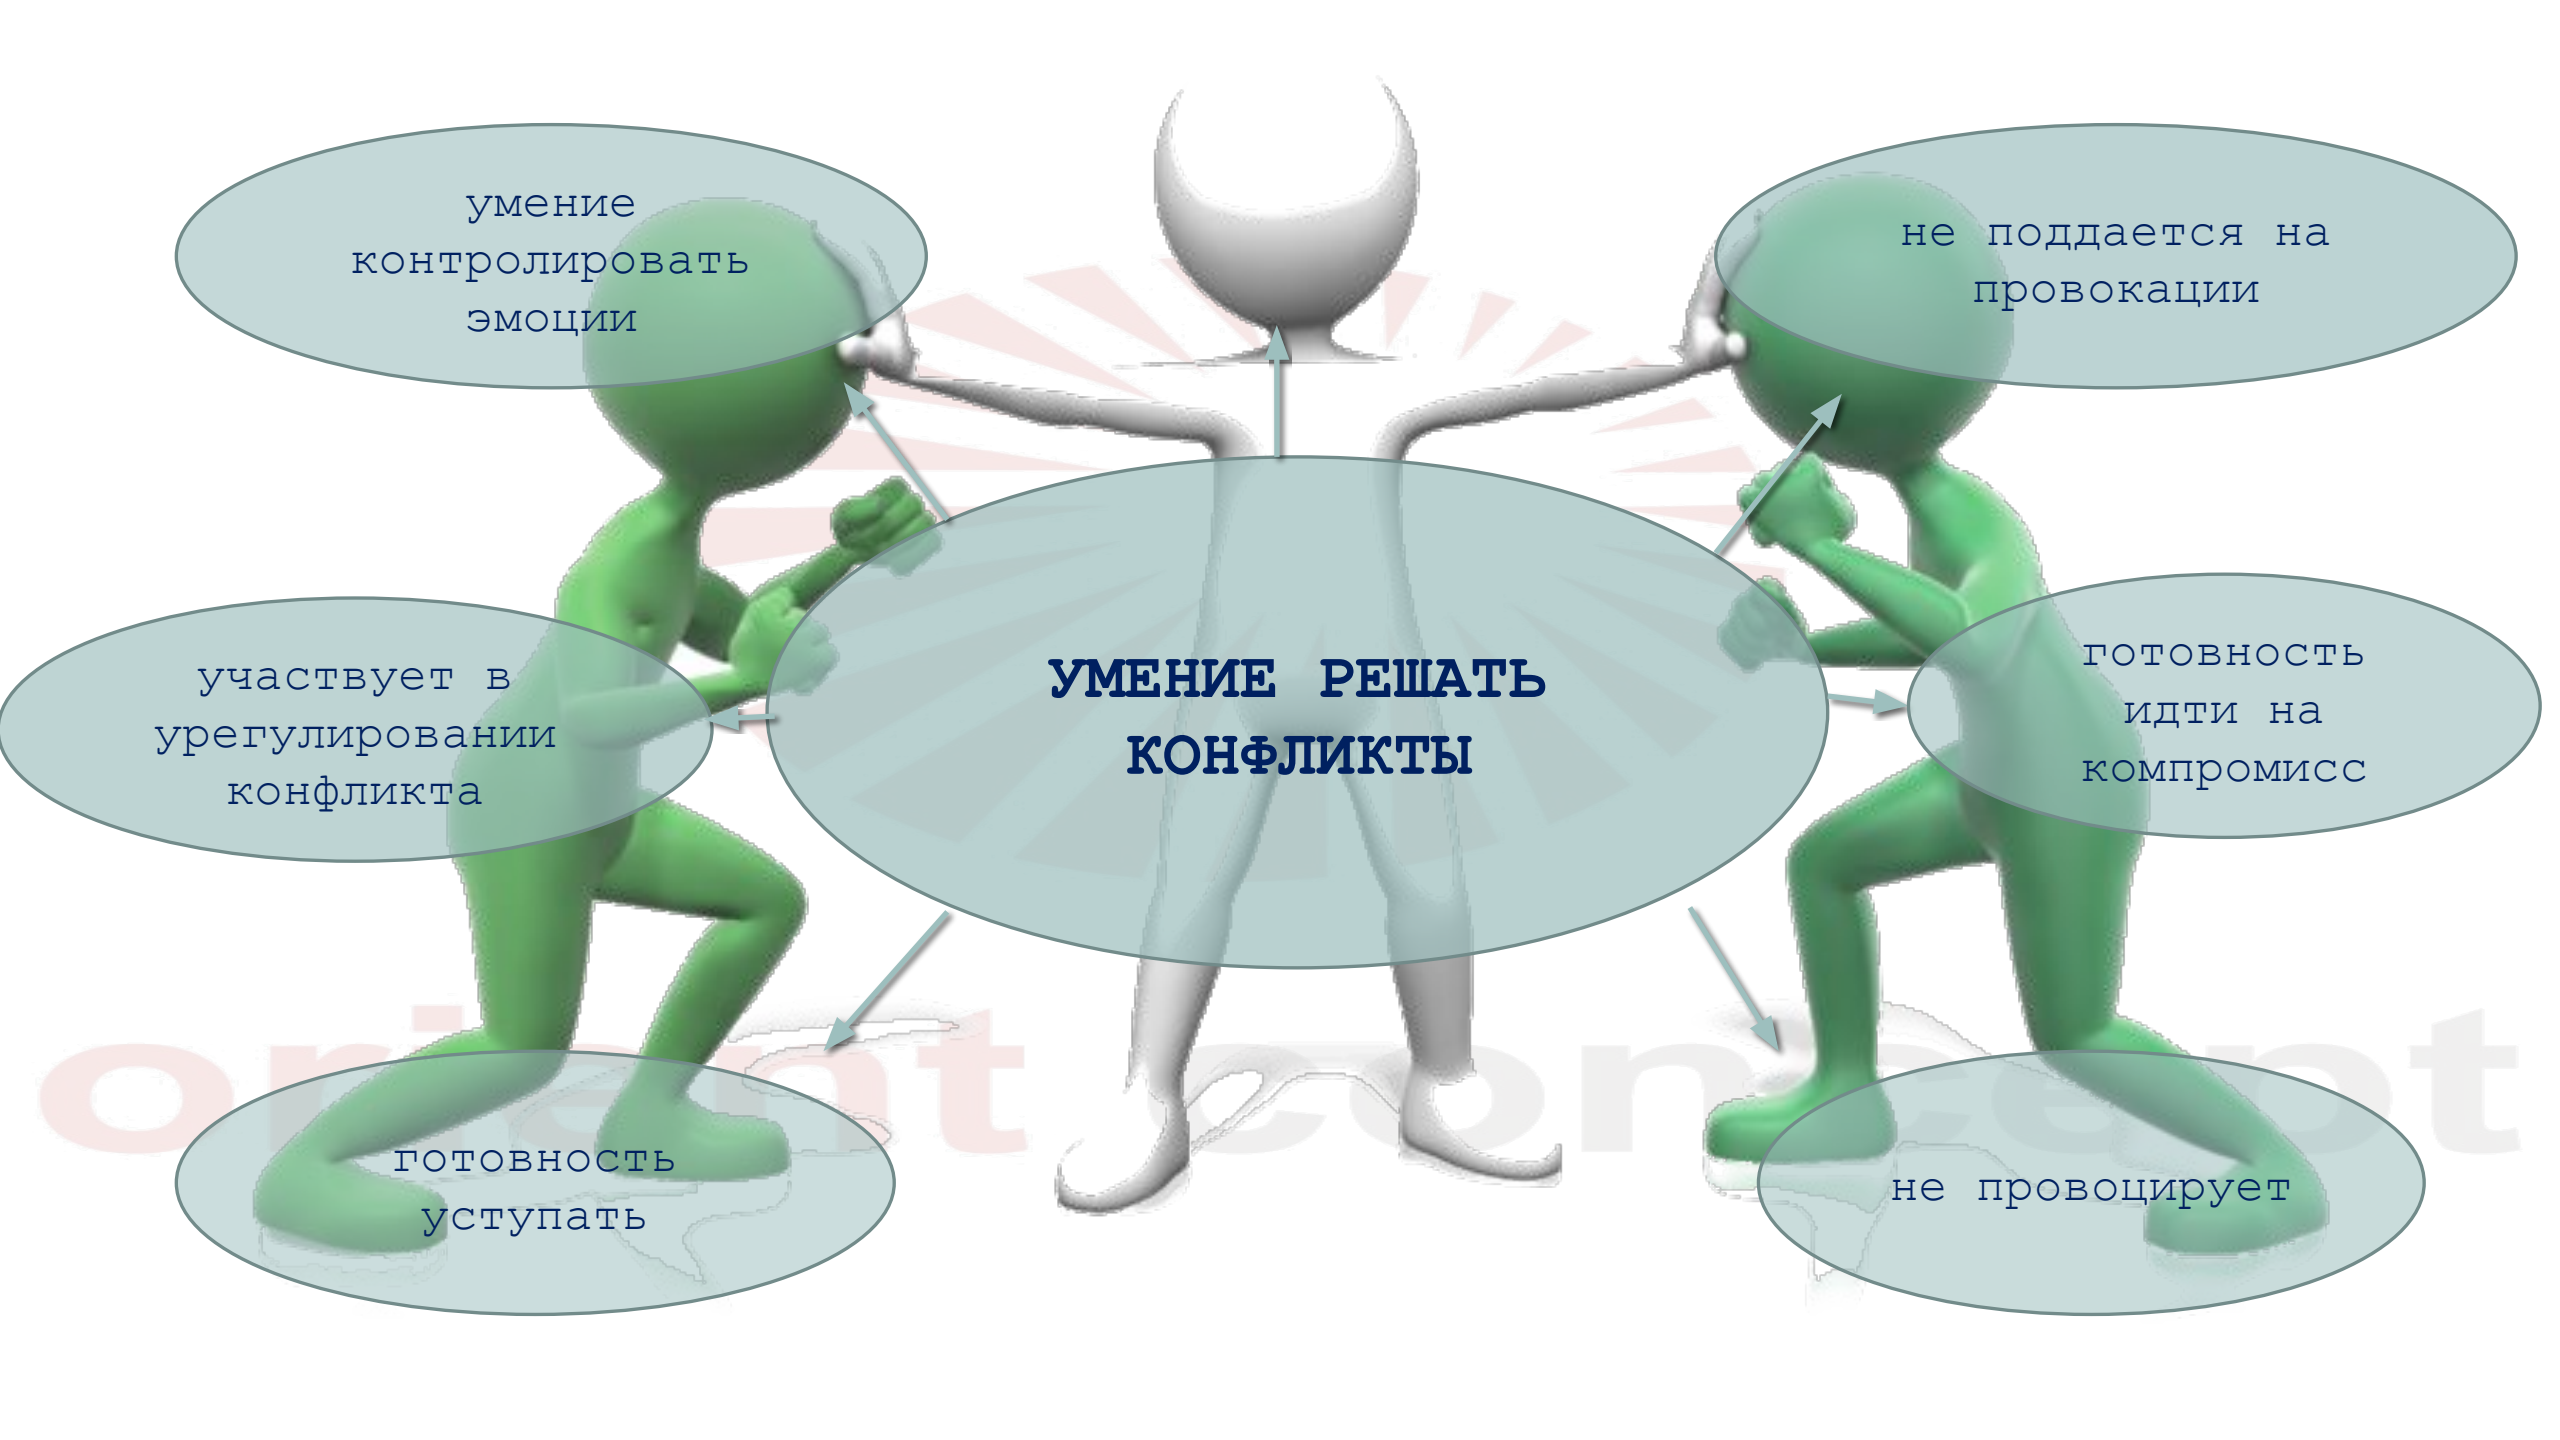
умение контролировать эмоции

не поддается на провокации

УМЕНИЕ РЕШАТЬ КОНФЛИКТЫ

участвует в урегулировании конфликта

готовность идти на компромисс

готовность уступать

не провоцирует

orient concept